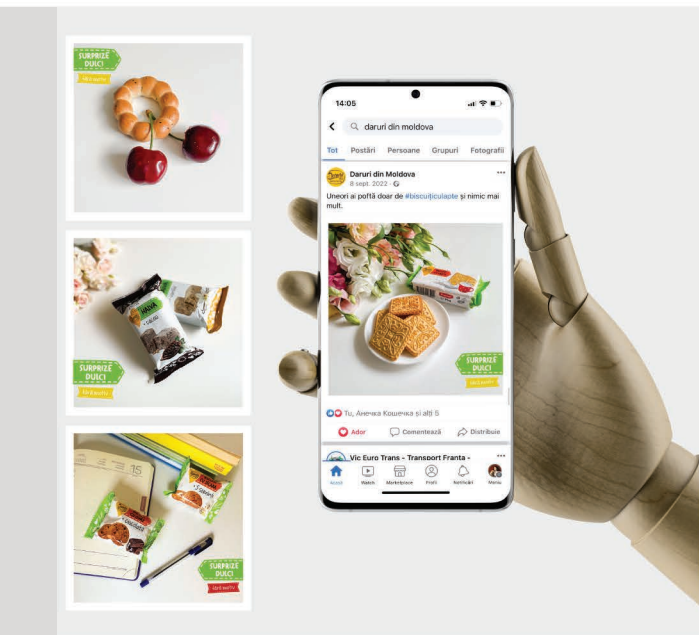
SURPRIZE DULCI

HALVA

SURPRIZE DULCI

15

HALVA

SURPRIZE DULCI

14:05

daruri din moldova

Tot Postări Persoane Grupuri Fotografii

Daruri din Moldova
8 sept. 2022 ·

Uneori ai poftă doar de #biscuițiculapte și nimic mai mult.

SURPRIZE DULCI

Tu, Анечка Кошечка și alți 5

Ador Comentează Distribuie

Vic Euro Trans - Transport Franta -

Acasă Watch Marketplace Profil Notificări Meniu